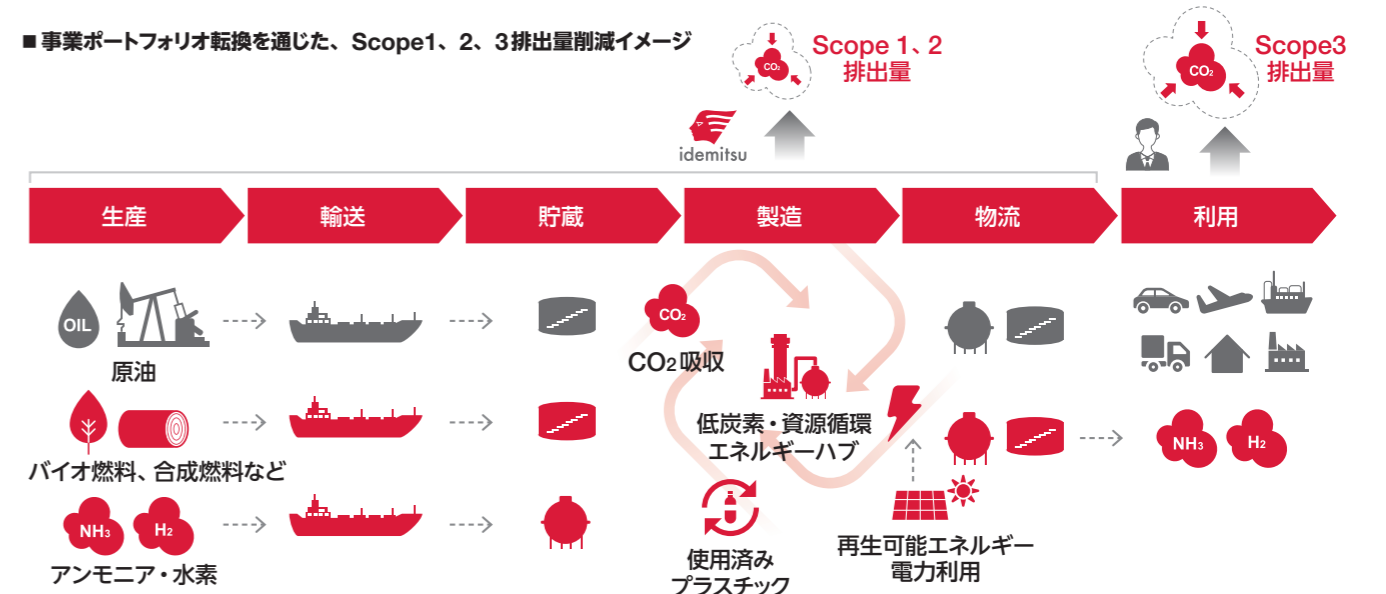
■ 事業ポートフォリオ転換を通じた、Scope1、2、3排出量削減イメージ

$CO_2$
Scope 1、2
排出量

$CO_2$
Scope3
排出量

idemitsu

生産
輸送
貯蔵
製造
物流
利用

OIL
原油

バイオ燃料、合成燃料など

$NH_3$ $H_2$
アンモニア・水素

$CO_2$
$CO_2$吸収

低炭素・資源循環
エネルギーハブ

使用済み
プラスチック

再生可能エネルギー
電力利用

$NH_3$ $H_2$